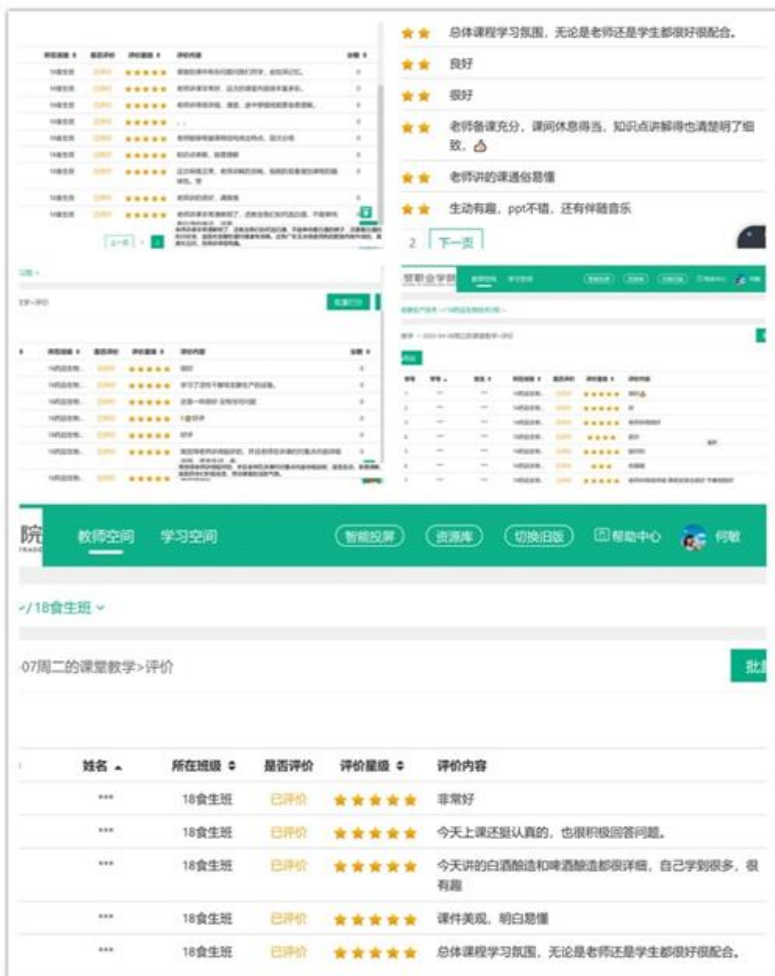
★★ 总体课程学习氛围，无论是老师还是学生都很好很配合。

★★ 良好

★★ 很好

★★ 老师备课充分，课间休息得当，知识点讲解得也清楚明了细致。

★★ 老师讲的课通俗易懂

★★ 生动有趣，ppt不错，还有伴随音乐

2 下一页

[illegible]

院

教师空间 学习空间 智能投屏 资源库 切换旧版 帮助中心 何敏

-/18食生班

-07周二的课堂教学>评价

批

| 姓名 | 所在班级 | 是否评价 | 评价星级 | 评价内容 |
|---|---|---|---|---|
| *** | 18食生班 | 已评价 | ★★★★★ | 非常好 |
| *** | 18食生班 | 已评价 | ★★★★★ | 今天上课还挺认真的，也很积极回答问题。 |
| *** | 18食生班 | 已评价 | ★★★★★ | 今天讲的白酒酿造和啤酒酿造都很详细，自己学到很多，很有趣 |
| *** | 18食生班 | 已评价 | ★★★★★ | 课件美观，明白易懂 |
| *** | 18食生班 | 已评价 | ★★★★★ | 总体课程学习氛围，无论是老师还是学生都很好很配合。 |